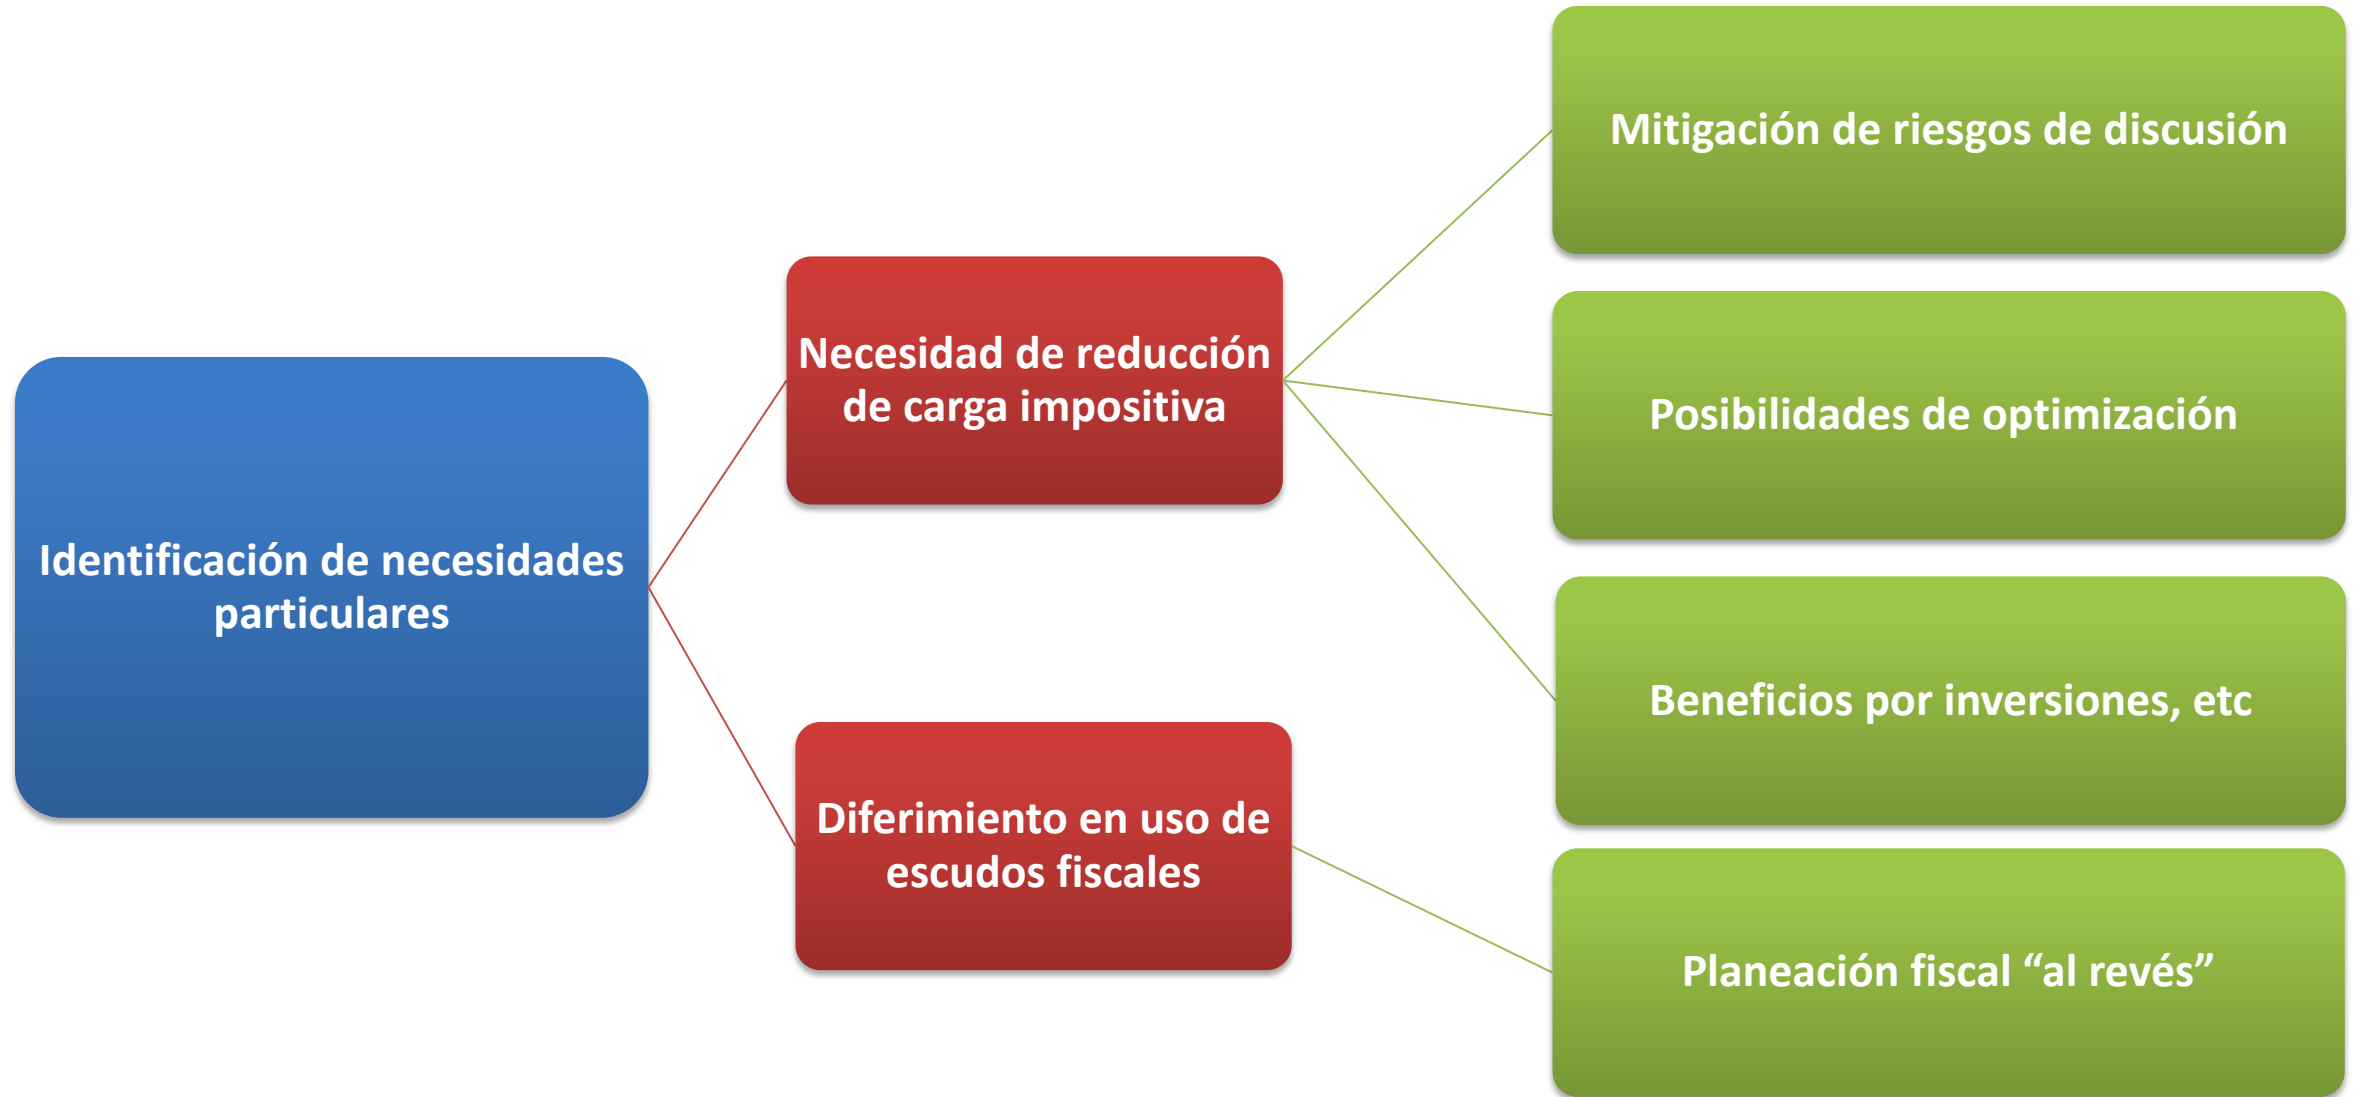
Identificación de necesidades particulares

Necesidad de reducción de carga impositiva

Diferimiento en uso de escudos fiscales

Mitigación de riesgos de discusión

Posibilidades de optimización

Beneficios por inversiones, etc

Planeación fiscal “al revés”